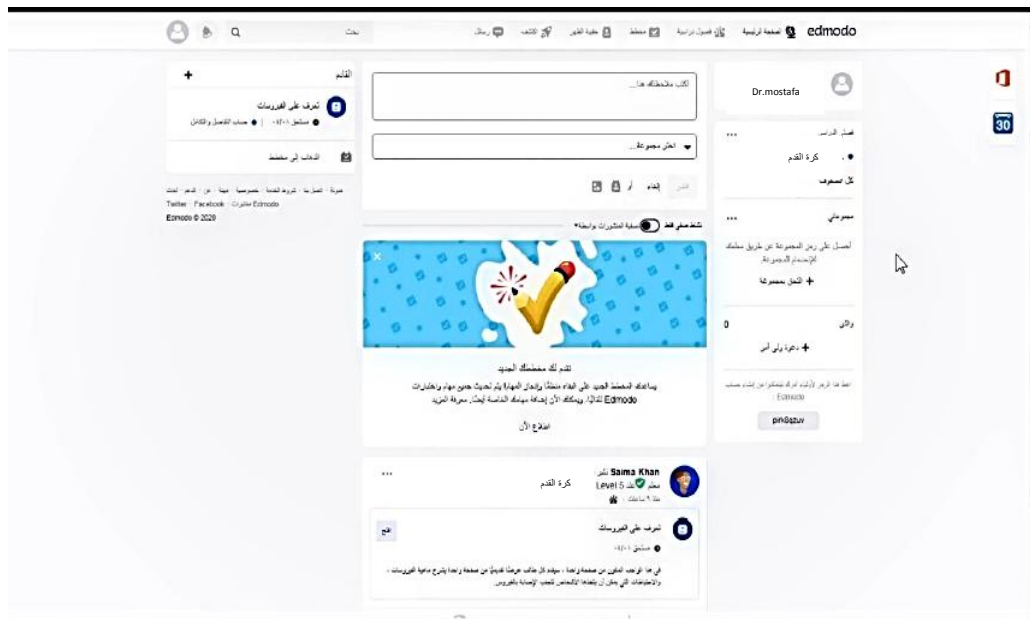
edmodo الصفحة الرئيسية فصول دراسية مخطط حقيبة الظهر اكتشف رسائل بحث

Dr.mostafa

فصلي الدراسي
كرة القدم
كل الصفوف

مجموعاتي
احصل على رمز المجموعة عن طريق معلمك لاستخدام المجموعة.
+ التحق بمجموعة

والدي
0
+ دعوة ولي أمر

أعط هذا الرمز لأسرتك ليتمكنوا من إنشاء حساب Edmodo
pin8zuv

اكتب ملاحظتك هنا...
اختر مجموعة...
نشر أو إلغاء

اعرض فقط الملاحظات المتأخرة

تقدم لك مخططك الجديد
يساعدك المخطط الجديد على البقاء منظماً وإنجاز المهام. يتم تحديث جميع مهام واختبارات Edmodo تلقائياً، ويمكنك الآن إضافة مهامك الخاصة أيضاً. معرفة المزيد
اطلع الآن

Saima Khan نشر
معلم Level 5
منذ 9 ساعات
كرة القدم
تعرف على الفيروسات
مستلق ١٠/٠٤
فتح
في هذا الواجب المكون من صفحة واحدة ، سيقدم كل طالب عرضاً تقديمياً من صفحة واحدة يشرح ماهية الفيروسات ، والاحتياطات التي يمكن أن يتخذها الأشخاص لتجنب الإصابة بالفيروس.

القادم
تعرف على الفيروسات
مستلق ١٠/٠٤ | حساب التفاصيل والتكامل
الذهاب إلى مخطط

حول · الوظائف · شروط الخدمة · خصوصية · مدونة · عن · الدعم · لغات
Twitter · Facebook · مشاركات Edmodo
Edmodo © 2020

30